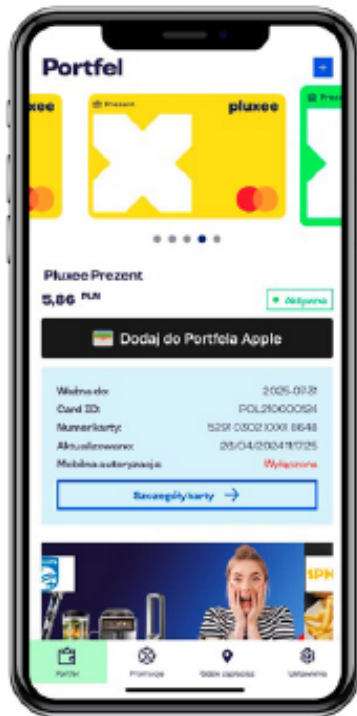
Portfel

+

pluxee

Prezent

pluxee

Prez

Pluxee Prezent

5,86 PLN

Aktywna

Dodaj do Portfela Apple

Ważna do: 2025-07-31

Card ID: POL210000591

Numer karty: 5291 0302 0000 8648

Aktualizowano: 26/04/2024 11:25

Mobilna autoryzacja: Wyłączona

Szczegóły karty

Portfel

Promocje

Sieć zapisana

Ustawienia